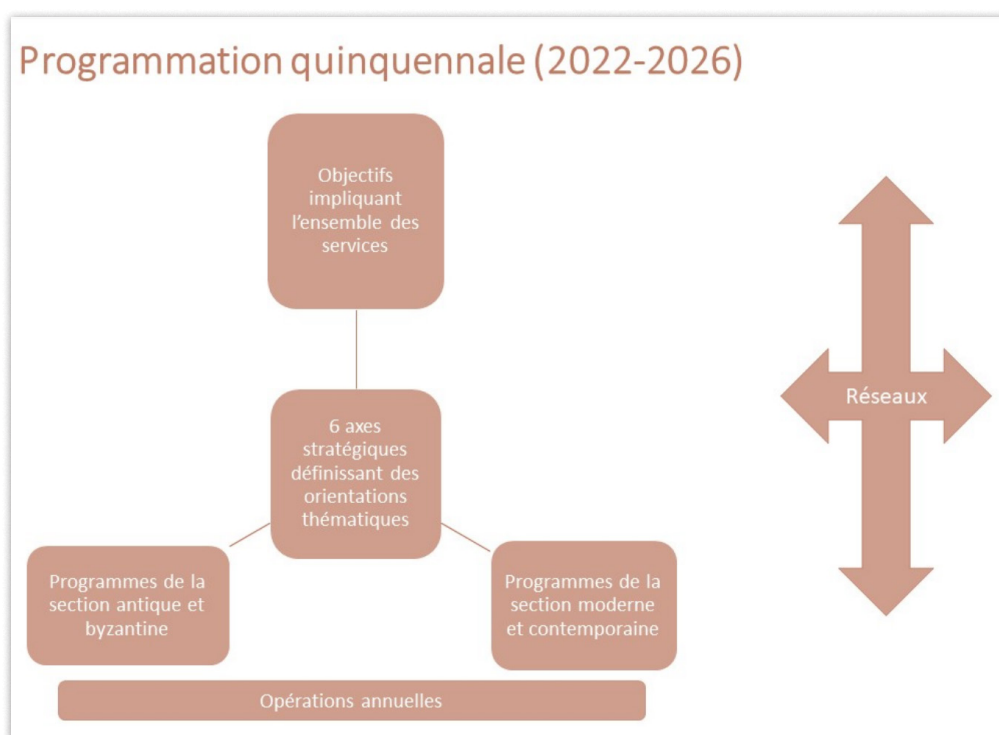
Programmation quinquennale (2022-2026)

Objectifs impliquant l'ensemble des services

Réseaux

6 axes stratégiques définissant des orientations thématiques

Programmes de la section antique et byzantine

Programmes de la section moderne et contemporaine

Opérations annuelles